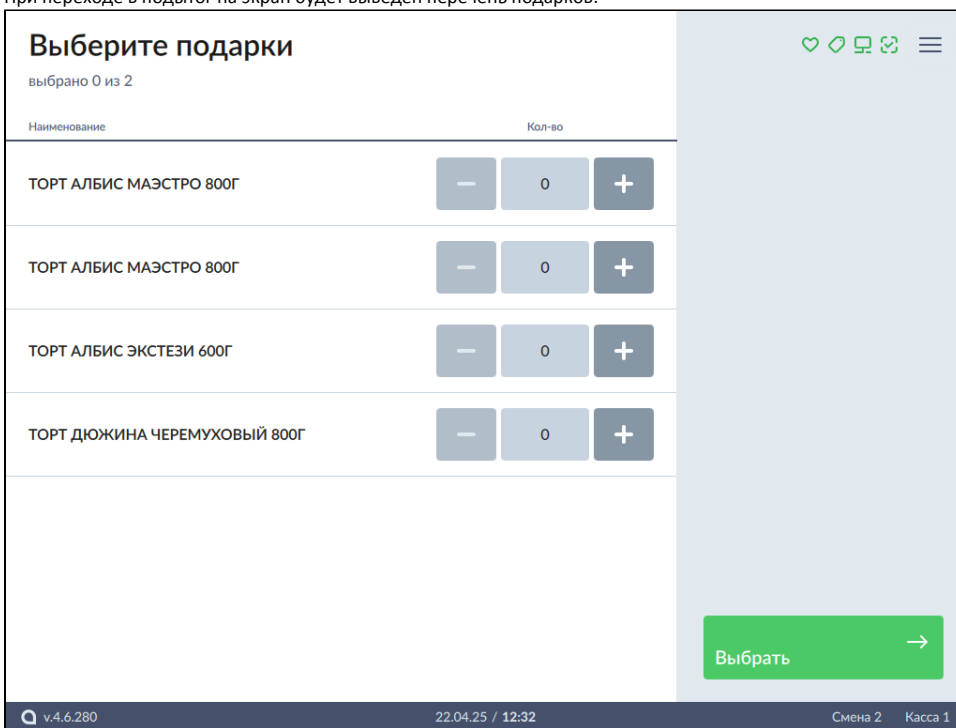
При переходе в подытог на экран будет выведен перечень подарков.

Выберите подарки
выбрано 0 из 2

| Наименование | Кол-во |
|---|---|
| ТОРТ АЛБИС МАЭСТРО 800Г | − 0 + |
| ТОРТ АЛБИС МАЭСТРО 800Г | − 0 + |
| ТОРТ АЛБИС ЭКСТЕЗИ 600Г | − 0 + |
| ТОРТ ДЮЖИНА ЧЕРЕМУХОВЫЙ 800Г | − 0 + |

Выбрать →

v.4.6.280 22.04.25 / 12:32 Смена 2 Касса 1